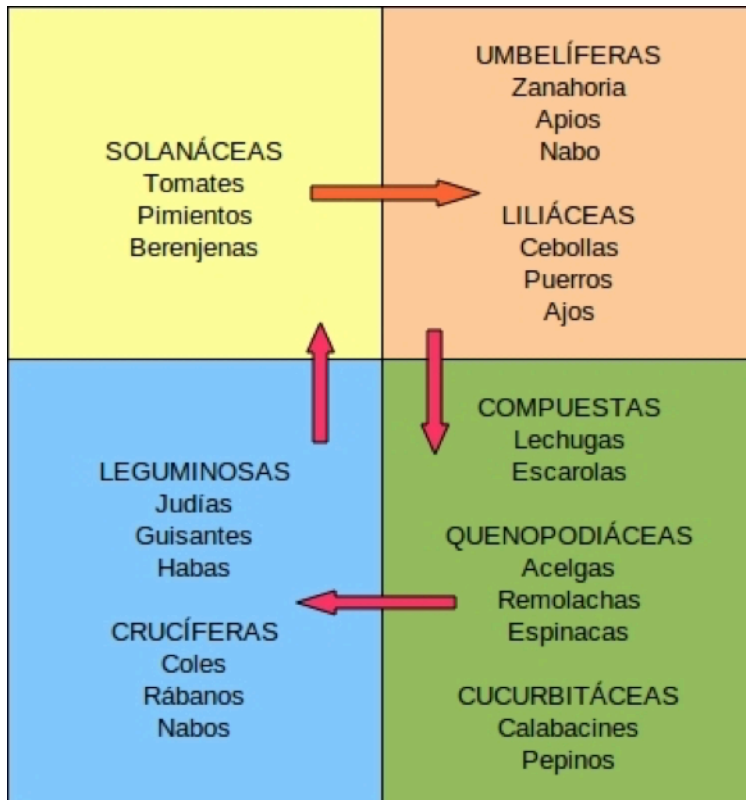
SOLANÁCEAS
Tomates
Pimientos
Berenjenas

UMBELÍFERAS
Zanahoria
Apios
Nabo

LILIÁCEAS
Cebollas
Puerros
Ajos

LEGUMINOSAS
Judías
Guisantes
Habas

CRUCÍFERAS
Coles
Rábanos
Nabos

COMPUESTAS
Lechugas
Escarolas

QUENOPODIÁCEAS
Acelgas
Remolachas
Espinacas

CUCURBITÁCEAS
Calabacines
Pepinos